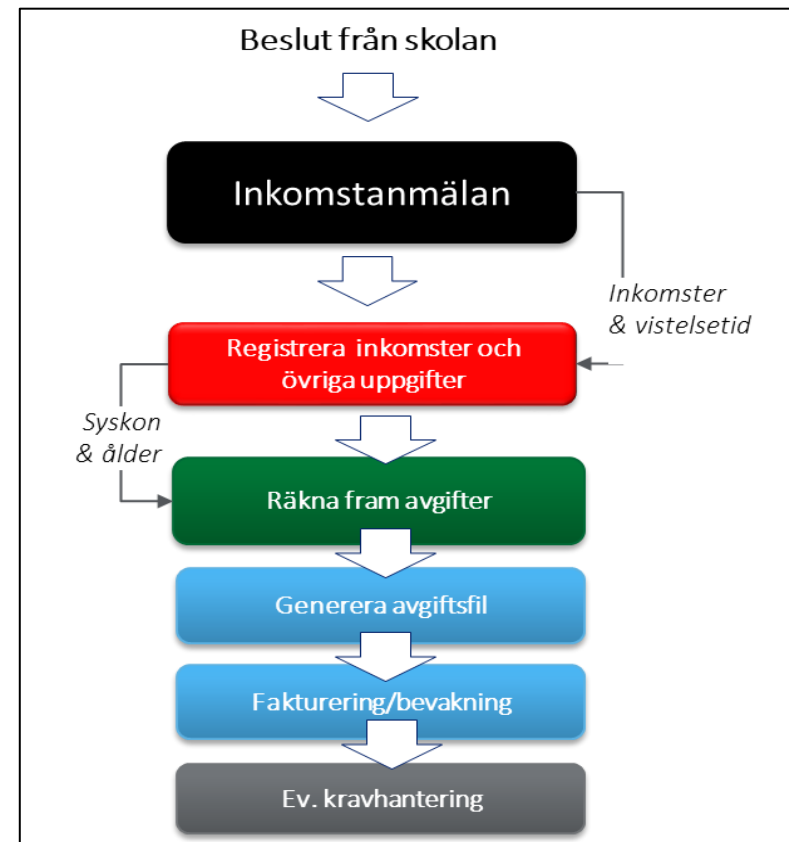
Beslut från skolan

Inkomstanmälan

Inkomster & vistelsetid

Registrera inkomster och övriga uppgifter

Syskon & ålder

Räkna fram avgifter

Generera avgiftsfil

Fakturering/bevakning

Ev. kravhantering